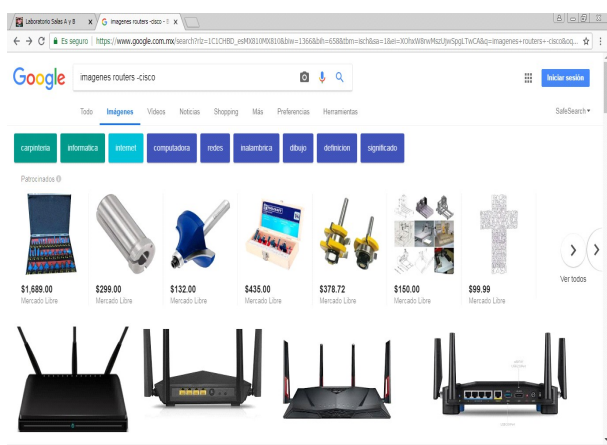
Laboratorio Sales A y B ×
imagenes routers -cisco - ×

Es seguro | https://www.google.com.mx/search?rlz=1C1CHBD_esMX810MX810&biw=1366&bih=658&tbm=isch&sa=1&ei=XOfxW8rwMszUjwSpgLTwCA&q=imagenes+routers+-cisco&oq...

Google

imagenes routers -cisco

Iniciar sesión

Todo Imágenes Videos Noticias Shopping Más Preferencias Herramientas

SafeSearch ▾

carpinteria informatica internet computadora redes inalambrica dibujo definicion significado

Patrocinados

$1,689.00
Mercado Libre

$299.00
Mercado Libre

$132.00
Mercado Libre

$435.00
Mercado Libre

$378.72
Mercado Libre

$150.00
Mercado Libre

$99.99
Mercado Libre

Ver todos